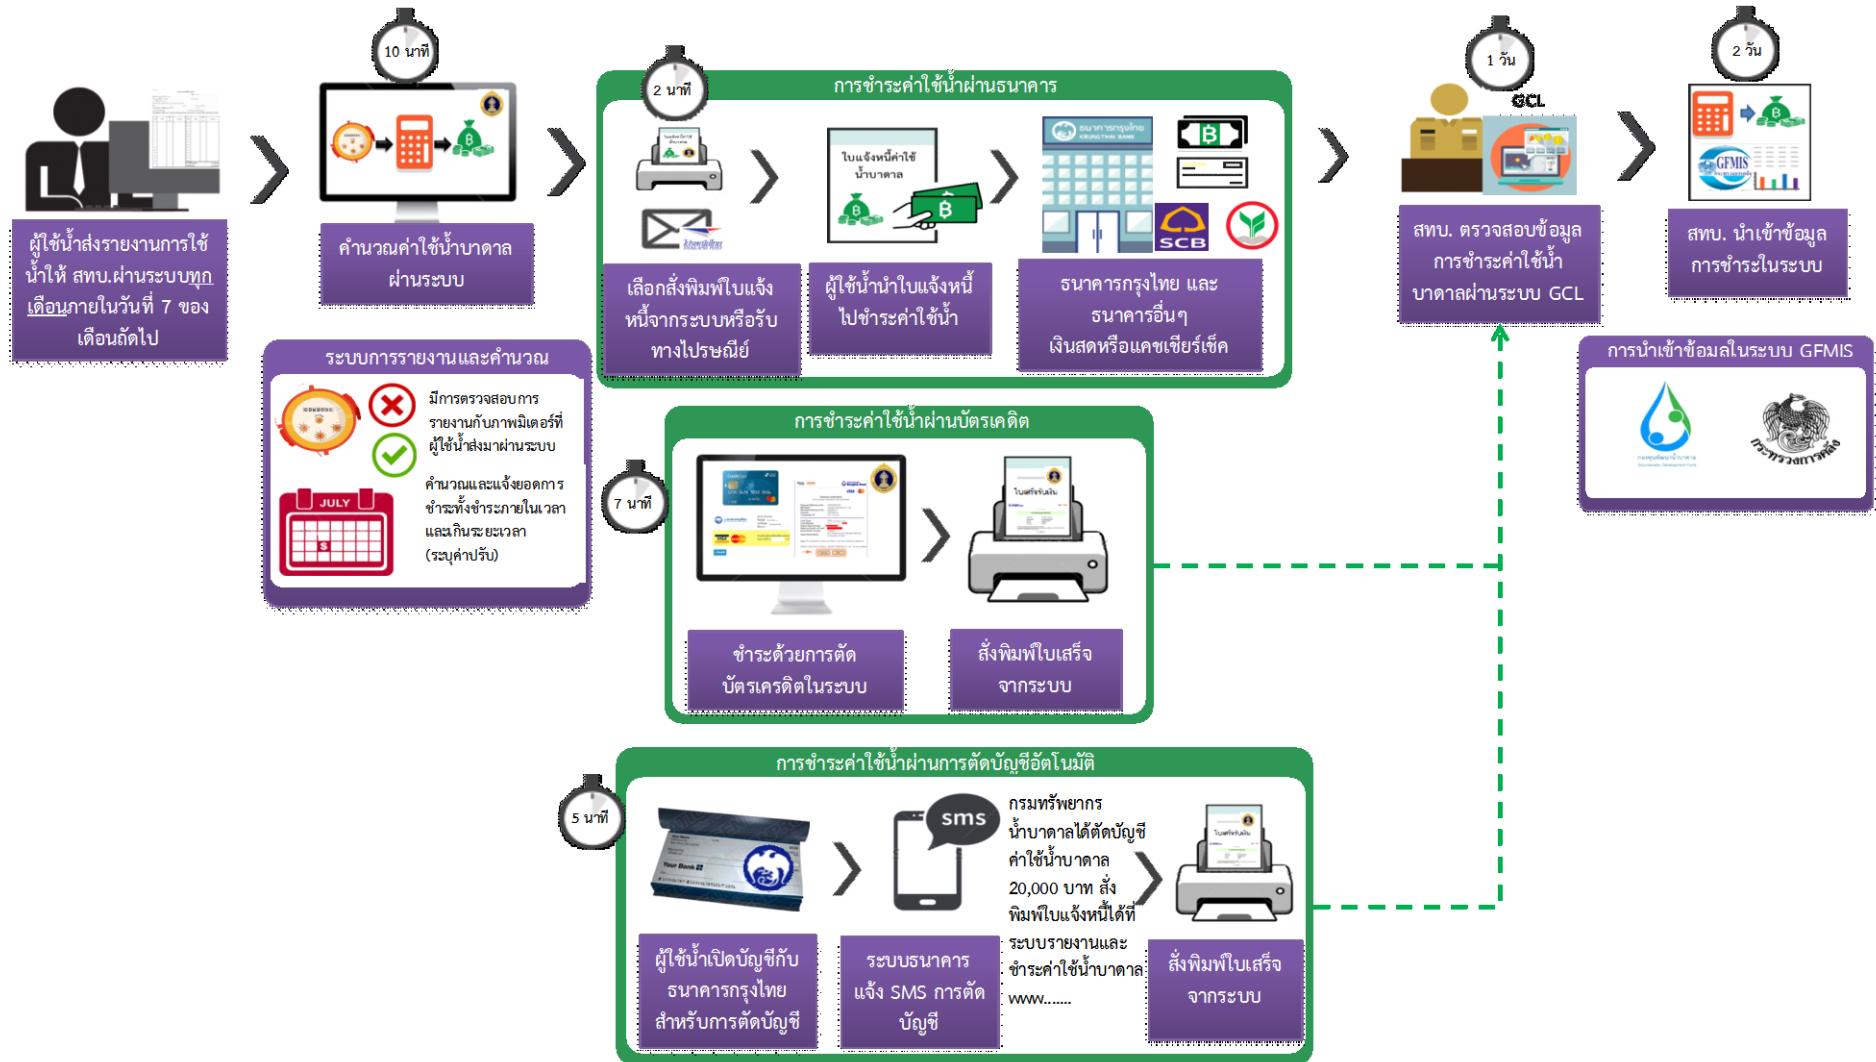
ผู้ใช้น้ำส่งรายงานการใช้น้ำให้ สทบ.ผ่านระบบทุกเดือนภายในวันที่ 7 ของเดือนถัดไป

10 นาที

คำนวณค่าใช้น้ำบาดาลผ่านระบบ

การชำระค่าใช้น้ำผ่านธนาคาร

2 นาที

เลือกสั่งพิมพ์ใบแจ้งหนี้จากระบบหรือรับทางไปรษณีย์

ใบแจ้งหนี้ค่าใช้น้ำบาดาล

ผู้ใช้น้ำนำใบแจ้งหนี้ไปชำระค่าใช้น้ำ

ธนาคารกรุงไทย

SCB

ธนาคารกรุงไทย และธนาคารอื่นๆ เงินสดหรือแคชเชียร์เช็ค

1 วัน

GCL

สทบ. ตรวจสอบข้อมูลการชำระค่าใช้น้ำบาดาลผ่านระบบ GCL

2 วัน

GFMIS

สทบ. นำเข้าข้อมูลการชำระในระบบ

การนำเข้าข้อมูลในระบบ GFMIS

กระทรวงการคลัง

ระบบการรายงานและคำนวณ

มีการตรวจสอบการรายงานกับภาพมิเตอร์ที่ผู้ใช้น้ำส่งมาผ่านระบบ

JULY

คำนวณและแจ้งยอดการชำระทั้งชำระภายในเวลาและเกินระยะเวลา (ระบุค่าปรับ)

การชำระค่าใช้น้ำผ่านบัตรเคดิต

7 นาที

ชำระด้วยการตัดบัตรเครดิตในระบบ

ใบเสร็จรับเงิน

สั่งพิมพ์ใบเสร็จจากระบบ

การชำระค่าใช้น้ำผ่านการตัดบัญชีอัตโนมัติ

5 นาที

sms

กรมทรัพยากรน้ำบาดาลได้ตัดบัญชีค่าใช้น้ำบาดาล 20,000 บาท สั่งพิมพ์ใบแจ้งหนี้ได้ที่ระบบรายงานและชำระค่าใช้น้ำบาดาล www.......

ผู้ใช้น้ำเปิดบัญชีกับธนาคารกรุงไทยสำหรับการตัดบัญชี

ระบบธนาคารแจ้ง SMS การตัดบัญชี

สั่งพิมพ์ใบเสร็จจากระบบ